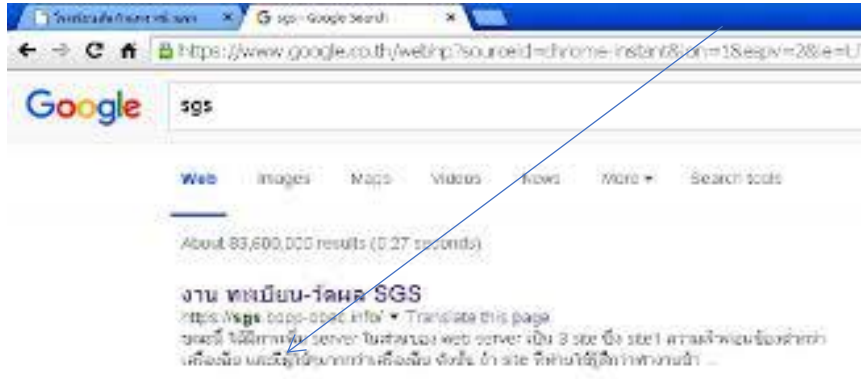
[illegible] ×
G sgs - Google Search ×
https://www.google.co.th/webhp?sourceid=chrome-instant&ion=1&espv=2&ie=U

Google
sgs

Web Images Maps Videos News More ▾ Search tools

About 83,600,000 results (0.27 seconds)

งาน ทะเบียน-วัดผล SGS
https://sgs.bopp-obec.info/ ▾ Translate this page
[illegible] server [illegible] web server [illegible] 3 site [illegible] site1 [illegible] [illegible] site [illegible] ...